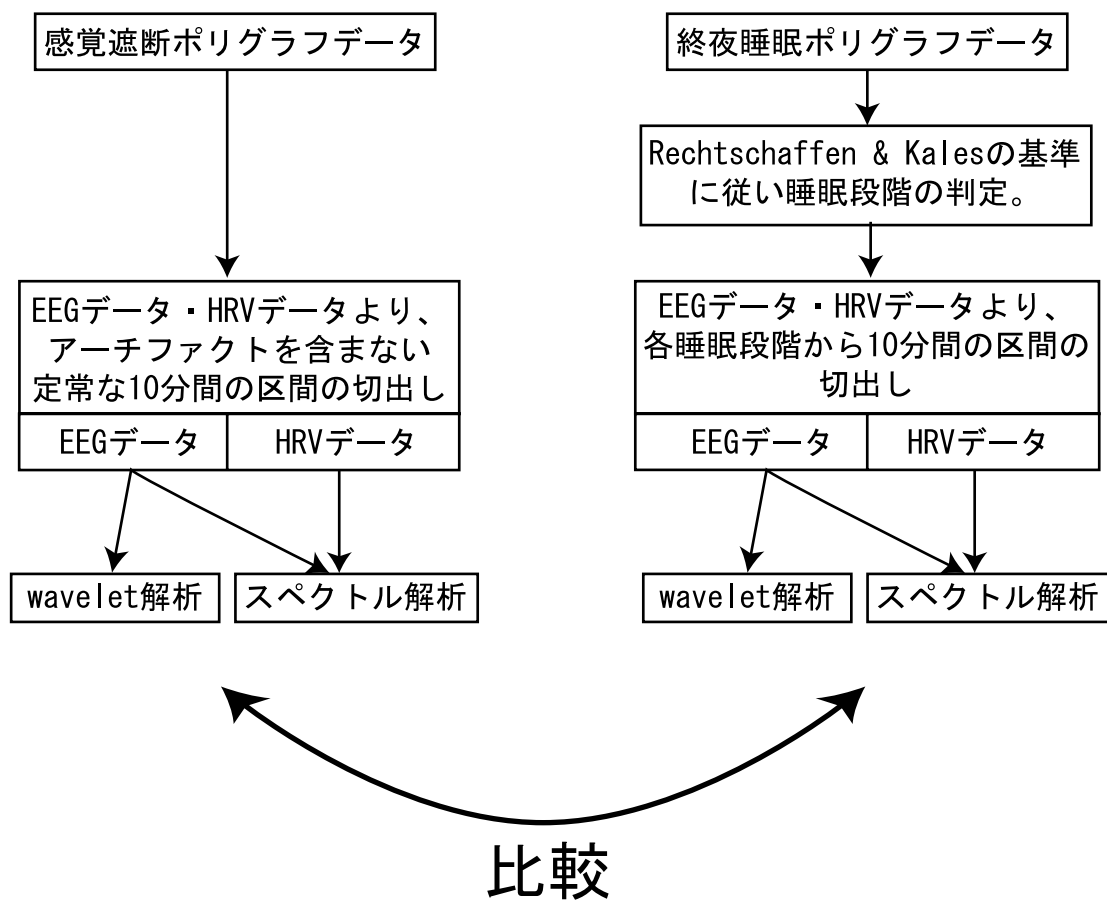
感覚遮断ポリグラフデータ

EEGデータ・HRVデータより、アーチファクトを含まない定常な10分間の区間の切出し

EEGデータ

HRVデータ

wavelet解析

スペクトル解析

終夜睡眠ポリグラフデータ

Rechtschaffen & Kalesの基準に従い睡眠段階の判定。

EEGデータ・HRVデータより、各睡眠段階から10分間の区間の切出し

EEGデータ

HRVデータ

wavelet解析

スペクトル解析

比較